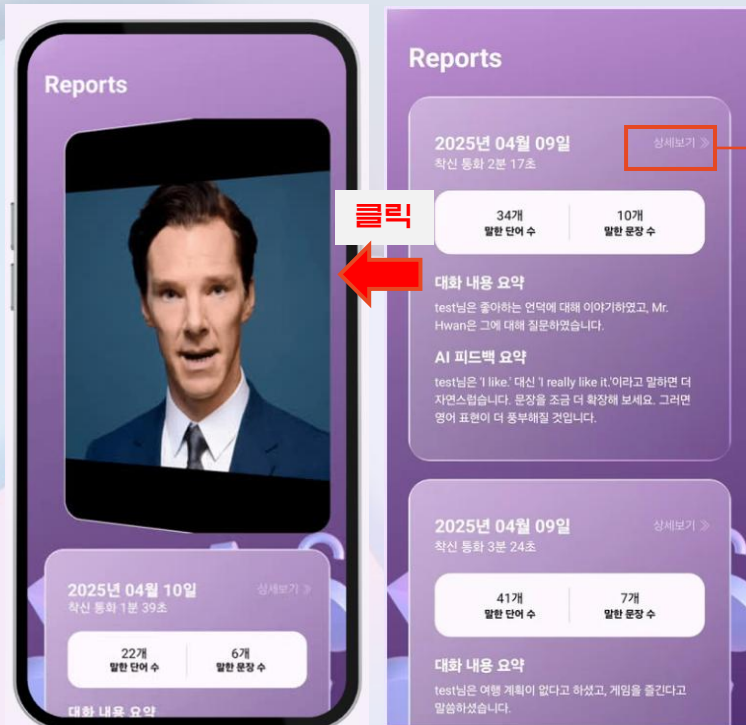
Reports

2025년 04월 10일
착신 통화 1분 39초
상세보기 »

| 22개 말한 단어 수 | 6개 말한 문장 수 |
|---|---|

대화 내용 요약

클릭

Reports

2025년 04월 09일
착신 통화 2분 17초
상세보기 »

| 34개 말한 단어 수 | 10개 말한 문장 수 |
|---|---|

대화 내용 요약
test님은 좋아하는 언덕에 대해 이야기하였고, Mr. Hwan은 그에 대해 질문하였습니다.

AI 피드백 요약
test님은 'I like.' 대신 'I really like it.'이라고 말하면 더 자연스럽습니다. 문장을 조금 더 확장해 보세요. 그러면 영어 표현이 더 풍부해질 것입니다.

2025년 04월 09일
착신 통화 3분 24초
상세보기 »

| 41개 말한 단어 수 | 7개 말한 문장 수 |
|---|---|

대화 내용 요약
test님은 여행 계획이 없다고 하셨고, 게임을 즐긴다고 말씀하셨습니다.